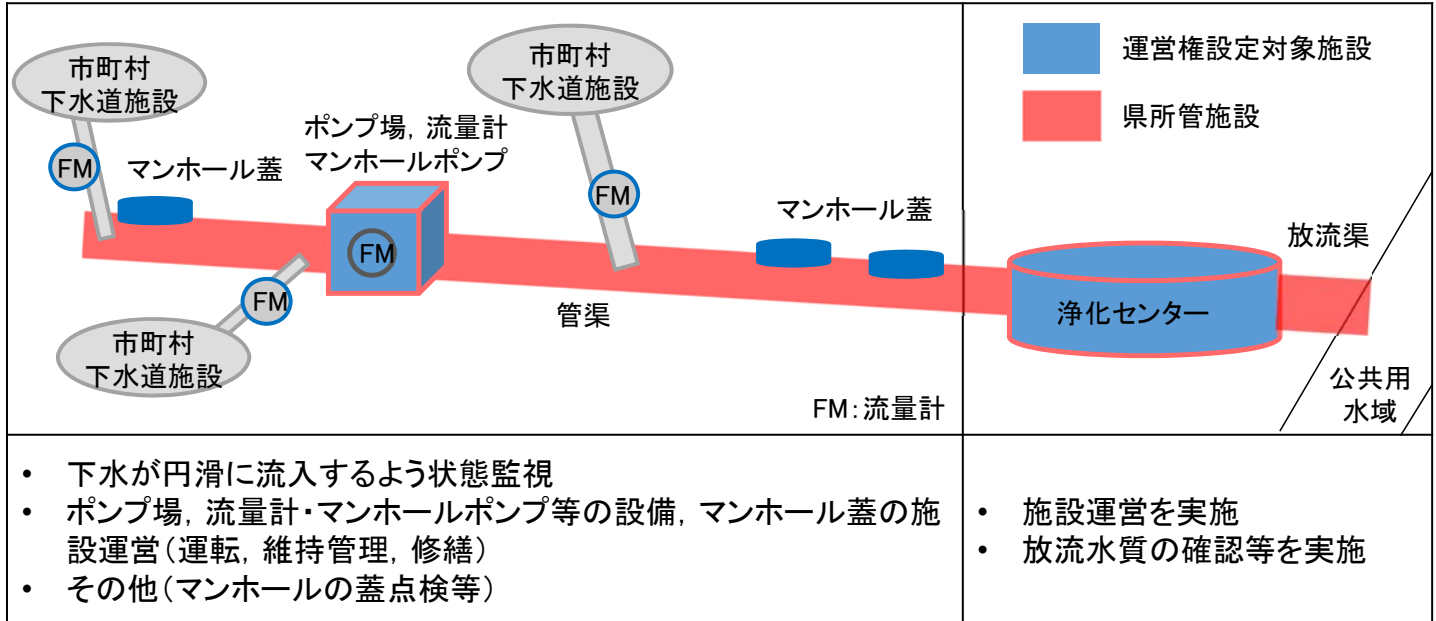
運営権設定対象施設

県所管施設

市町村
下水道施設

FM

マンホール蓋

ポンプ場，流量計
マンホールポンプ

FM

市町村
下水道施設

FM

FM

市町村
下水道施設

マンホール蓋

管渠

浄化センター

放流渠

公共用
水域

FM：流量計

• 下水が円滑に流入するよう状態監視
• ポンプ場，流量計・マンホールポンプ等の設備，マンホール蓋の施設運営（運転，維持管理，修繕）
• その他（マンホールの蓋点検等）

• 施設運営を実施
• 放流水質の確認等を実施